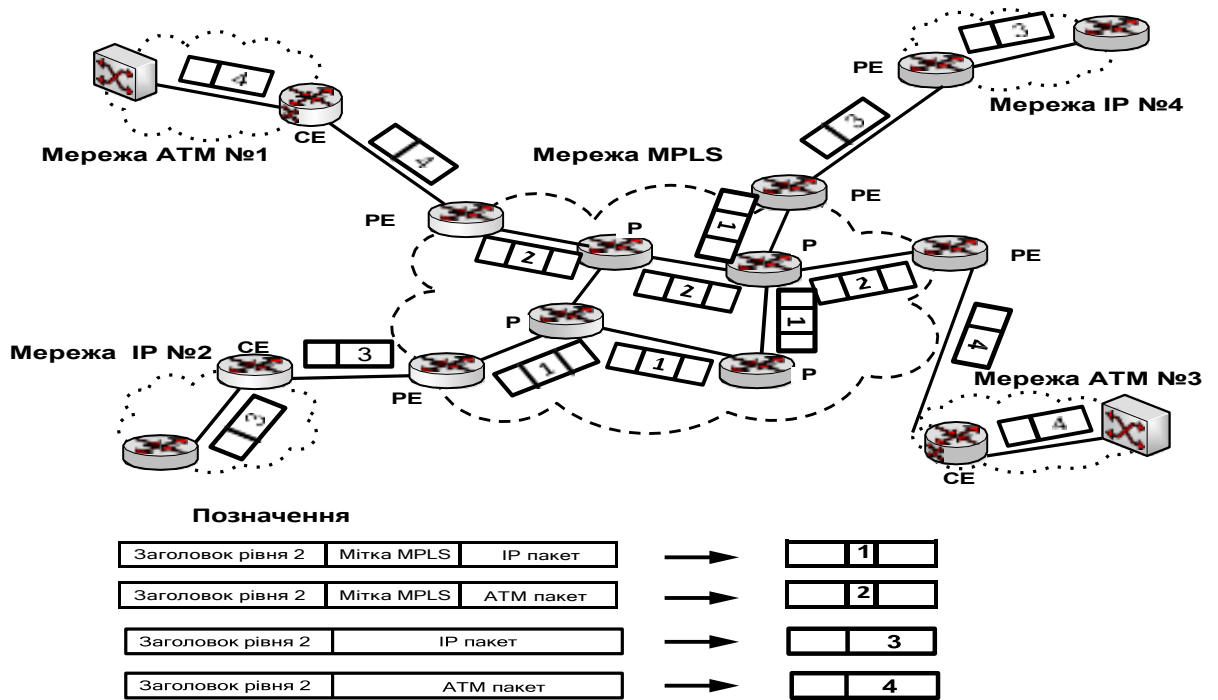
4

Мережа АТМ №1

CE

4

PE

Мережа MPLS

3

PE

Мережа IP №4

3

1

PE

P

2

P

PE

2

2

1

P

Мережа IP №2

CE

3

PE

1

1

P

4

Мережа АТМ №3

3

4

CE

Позначення

| Заголовок рівня 2 | Мітка MPLS | IP пакет |
|---|---|---|

1

| Заголовок рівня 2 | Мітка MPLS | АТМ пакет |
|---|---|---|

2

| Заголовок рівня 2 | IP пакет |
|---|---|

3

| Заголовок рівня 2 | АТМ пакет |
|---|---|

4